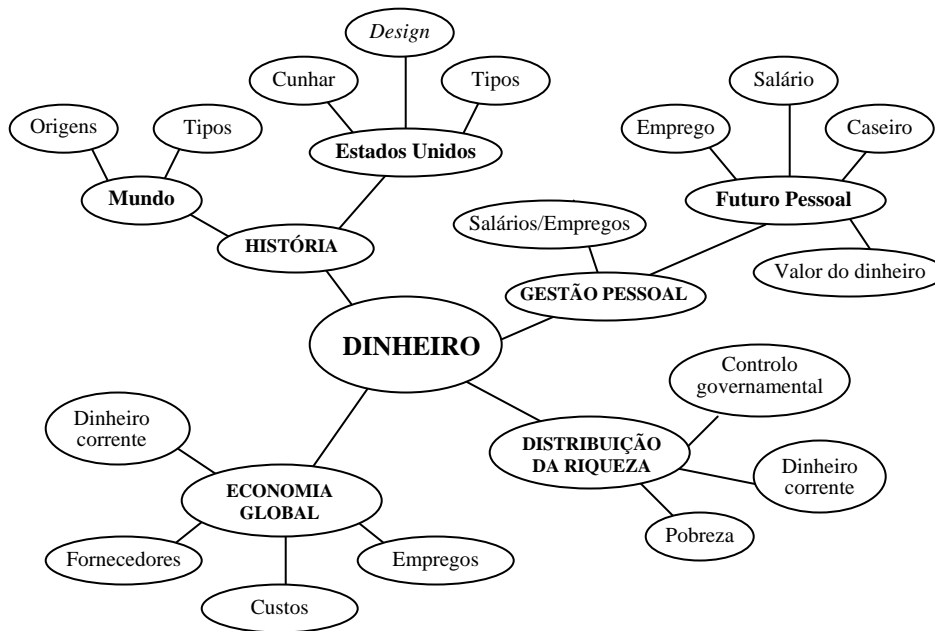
Design

Cunhar

Tipos

Origens

Tipos

Estados Unidos

Mundo

HISTÓRIA

Salário

Emprego

Caseiro

Futuro Pessoal

Salários/Empregos

Valor do dinheiro

GESTÃO PESSOAL

DINHEIRO

Controlo governamental

Dinheiro corrente

DISTRIBUIÇÃO DA RIQUEZA

Dinheiro corrente

Pobreza

ECONOMIA GLOBAL

Fornecedores

Empregos

Custos